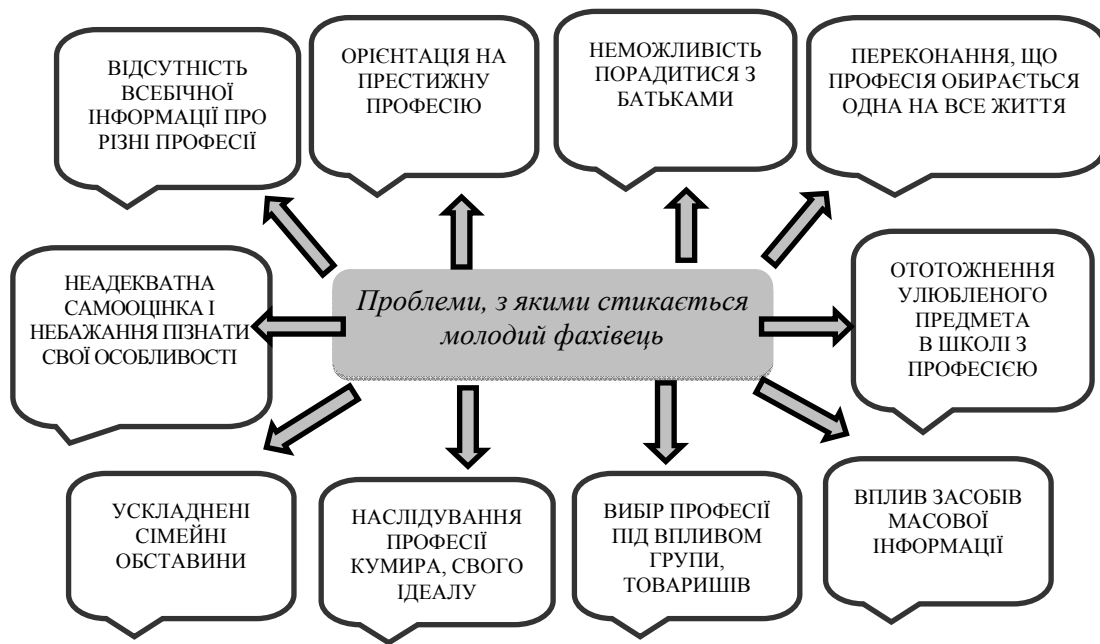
ВІДСУТНІСТЬ ВСЕБІЧНОЇ ІНФОРМАЦІЇ ПРО РІЗНІ ПРОФЕСІЇ

ОРІЄНТАЦІЯ НА ПРЕСТИЖНУ ПРОФЕСІЮ

НЕМОЖЛИВІСТЬ ПОРАДИТИСЯ З БАТЬКАМИ

ПЕРЕКОНАННЯ, ЩО ПРОФЕСІЯ ОБИРАЄТЬСЯ ОДНА НА ВСЕ ЖИТТЯ

НЕАДЕКВАТНА САМООЦІНКА І НЕБАЖАННЯ ПІЗНАТИ СВОЇ ОСОБЛИВОСТІ

Проблеми, з якими стикається молодий фахівець

ОТОТОЖНЕННЯ УЛЮБЛЕНОГО ПРЕДМЕТА В ШКОЛІ З ПРОФЕСІЄЮ

УСКЛАДНЕНІ СІМЕЙНІ ОБСТАВИНИ

НАСЛІДУВАННЯ ПРОФЕСІЇ КУМИРА, СВОГО ІДЕАЛУ

ВИБІР ПРОФЕСІЇ ПІД ВПЛИВОМ ГРУПИ, ТОВАРИШІВ

ВПЛИВ ЗАСОБІВ МАСОВОЇ ІНФОРМАЦІЇ